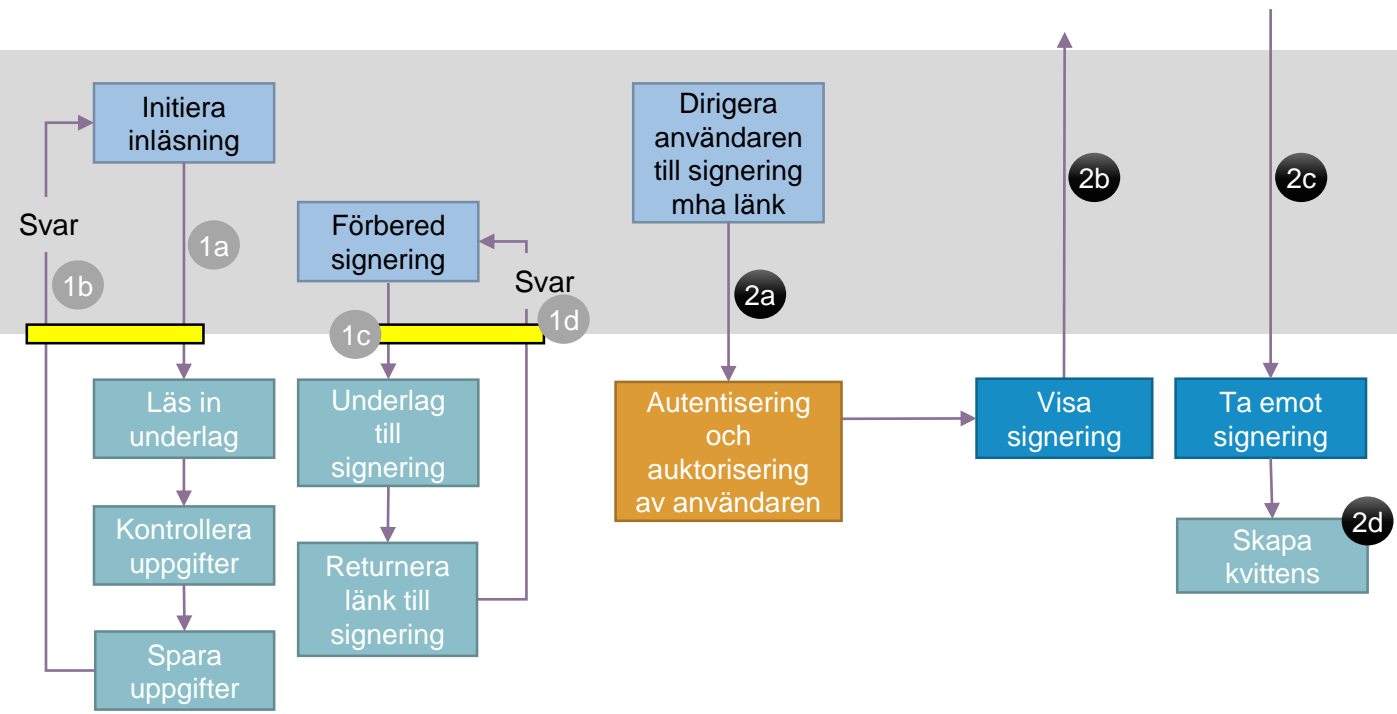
Initiera inläsning

Svar

1a

1b

Förbered signering

Svar

1c

1d

Läs in underlag

Kontrollera uppgifter

Spara uppgifter

Underlag till signering

Returnera länk till signering

Dirigera användaren till signering mha länk

2a

Autentisering och auktorisering av användaren

2b

Visa signering

2c

Ta emot signering

2d

Skapa kvittens